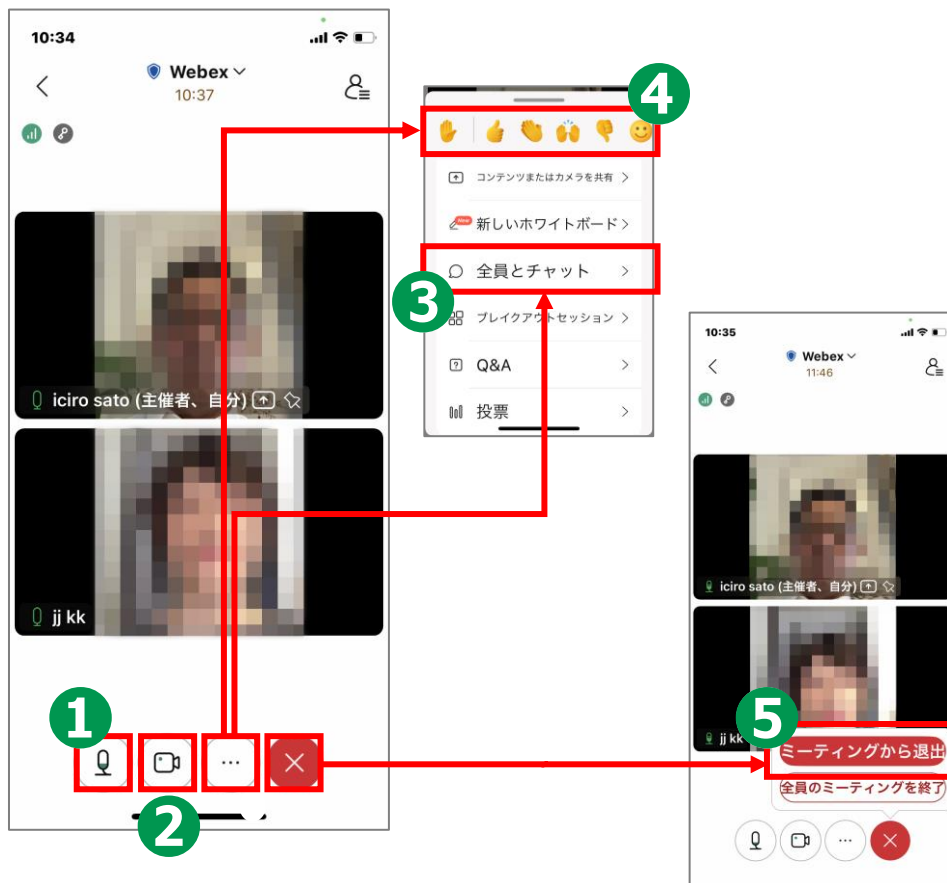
10:34

Webex
10:37

iciro sato (主催者、自分)

jj kk

1

2

4

コンテンツまたはカメラを共有 >

New 新しいホワイトボード >

全員とチャット >

3

ブレイクアウトセッション >

Q&A >

投票 >

10:35

Webex
11:46

iciro sato (主催者、自分)

jj kk

5

ミーティングから退出

全員のミーティングを終了